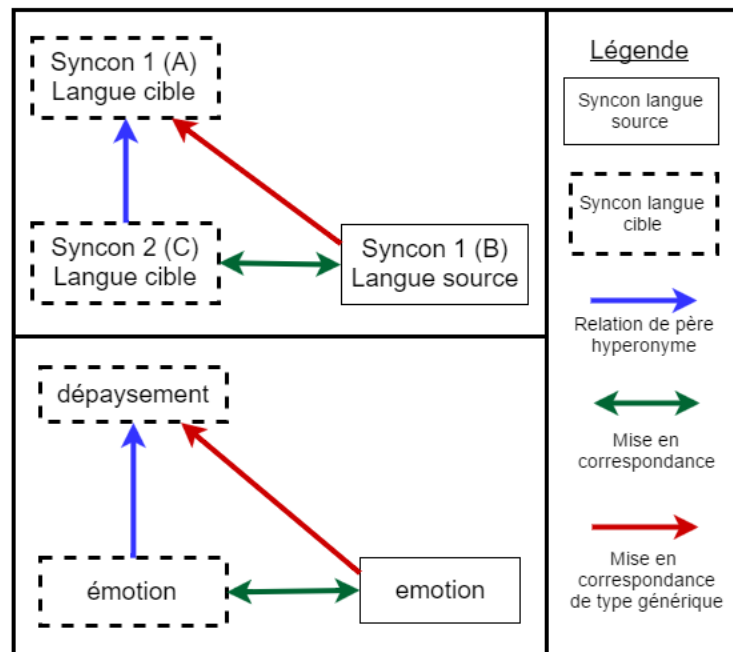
Syncon 1 (A)
Langue cible

Syncon 2 (C)
Langue cible

Syncon 1 (B)
Langue source

dépaysement

émotion

emotion

Légende

Syncon langue source

Syncon langue cible

Relation de père hyperonyme

Mise en correspondance

Mise en correspondance de type générique